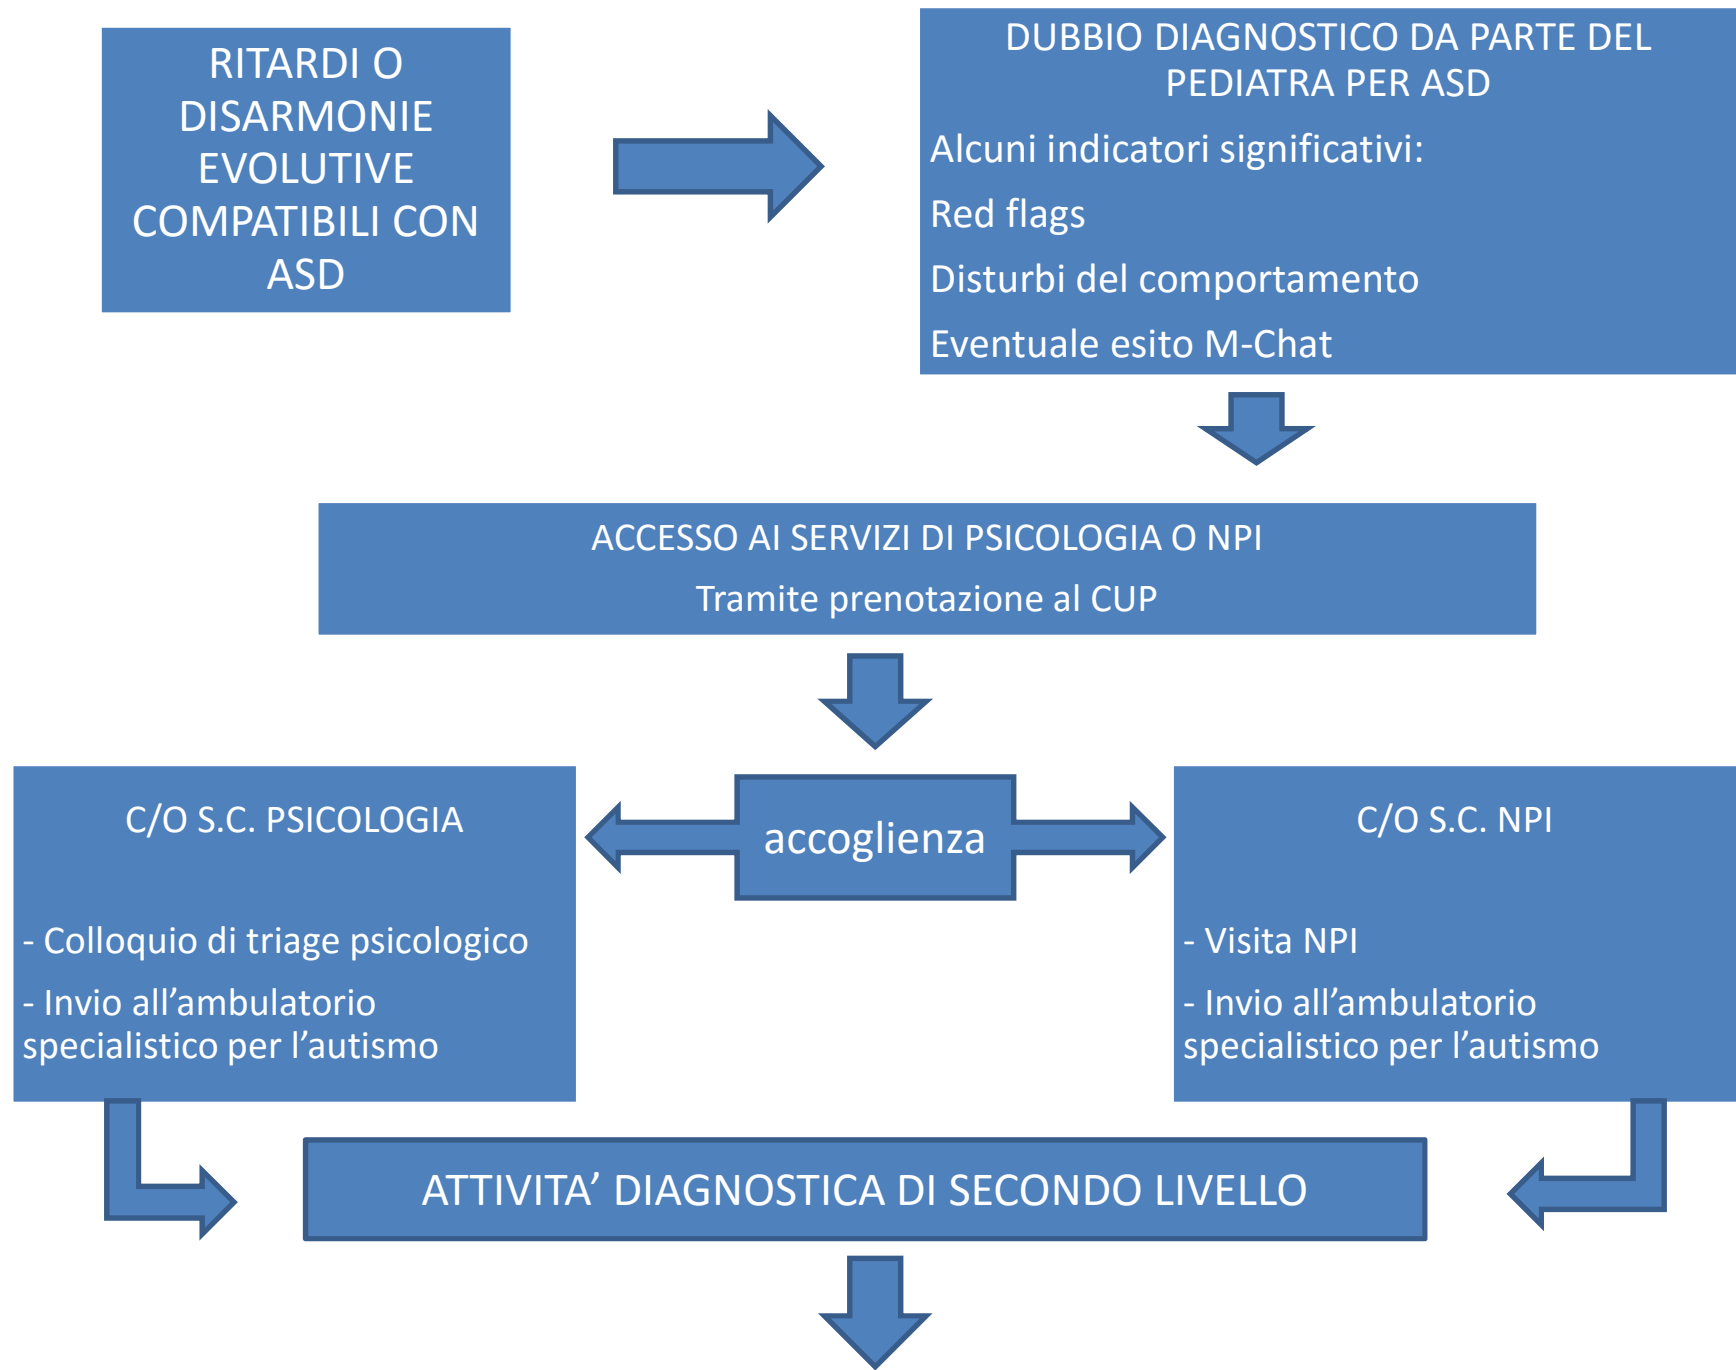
RITARDI O DISARMONIE EVOLUTIVE COMPATIBILI CON ASD

DUBBIO DIAGNOSTICO DA PARTE DEL PEDIATRA PER ASD

Alcuni indicatori significativi:

Red flags

Disturbi del comportamento

Eventuale esito M-Chat

ACCESSO AI SERVIZI DI PSICOLOGIA O NPI

Tramite prenotazione al CUP

C/O S.C. PSICOLOGIA

- Colloquio di triage psicologico

- Invio all'ambulatorio specialistico per l'autismo

accoglienza

C/O S.C. NPI

- Visita NPI

- Invio all'ambulatorio specialistico per l'autismo

ATTIVITA' DIAGNOSTICA DI SECONDO LIVELLO